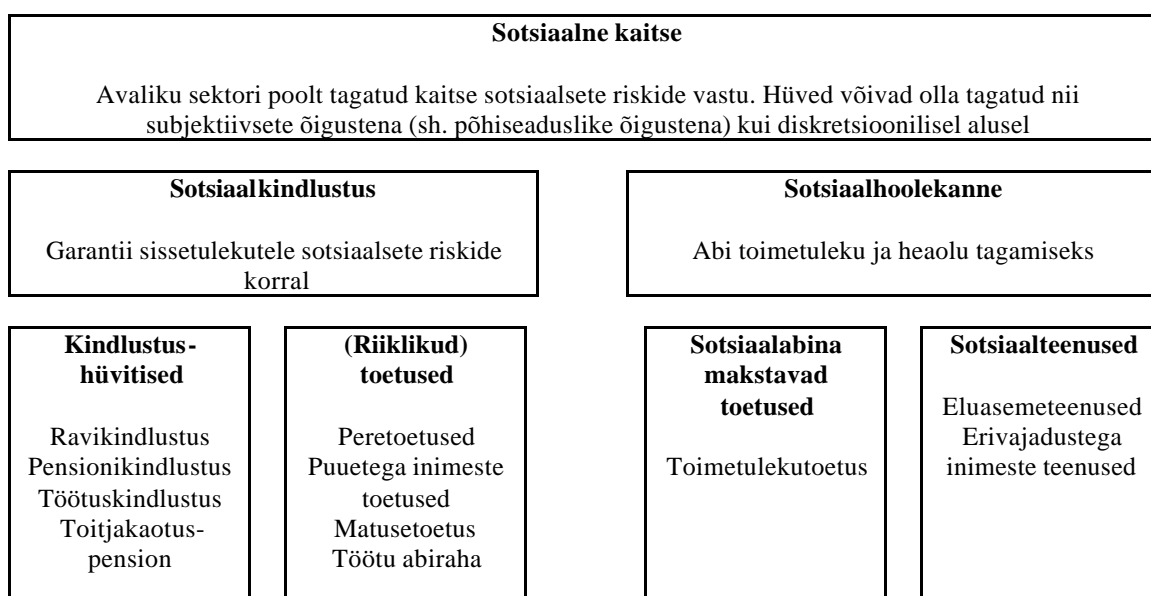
**Sotsiaalne kaitse**

Avaliku sektori poolt tagatud kaitse sotsiaalsete riskide vastu. Hüved võivad olla tagatud nii subjektiivsete õigustena (sh. põhiseaduslike õigustena) kui diskretsioonilisel alusel

**Sotsiaalkindlustus**

Garantii sissetulekutele sotsiaalsete riskide korral

**Sotsiaalhoolekanne**

Abi toimetuleku ja heaolu tagamiseks

**Kindlustushüvitised**

Ravikindlustus
Pensionikindlustus
Töötuskindlustus
Toitjakaotuspension

**(Riiklikud) toetused**

Peretoetused
Puuetega inimeste toetused
Matusetoetus
Töötu abiraha

**Sotsiaalabina makstavad toetused**

Toimetulekutoetus

**Sotsiaalteenused**

Eluasemeteenused
Erivajadustega inimeste teenused